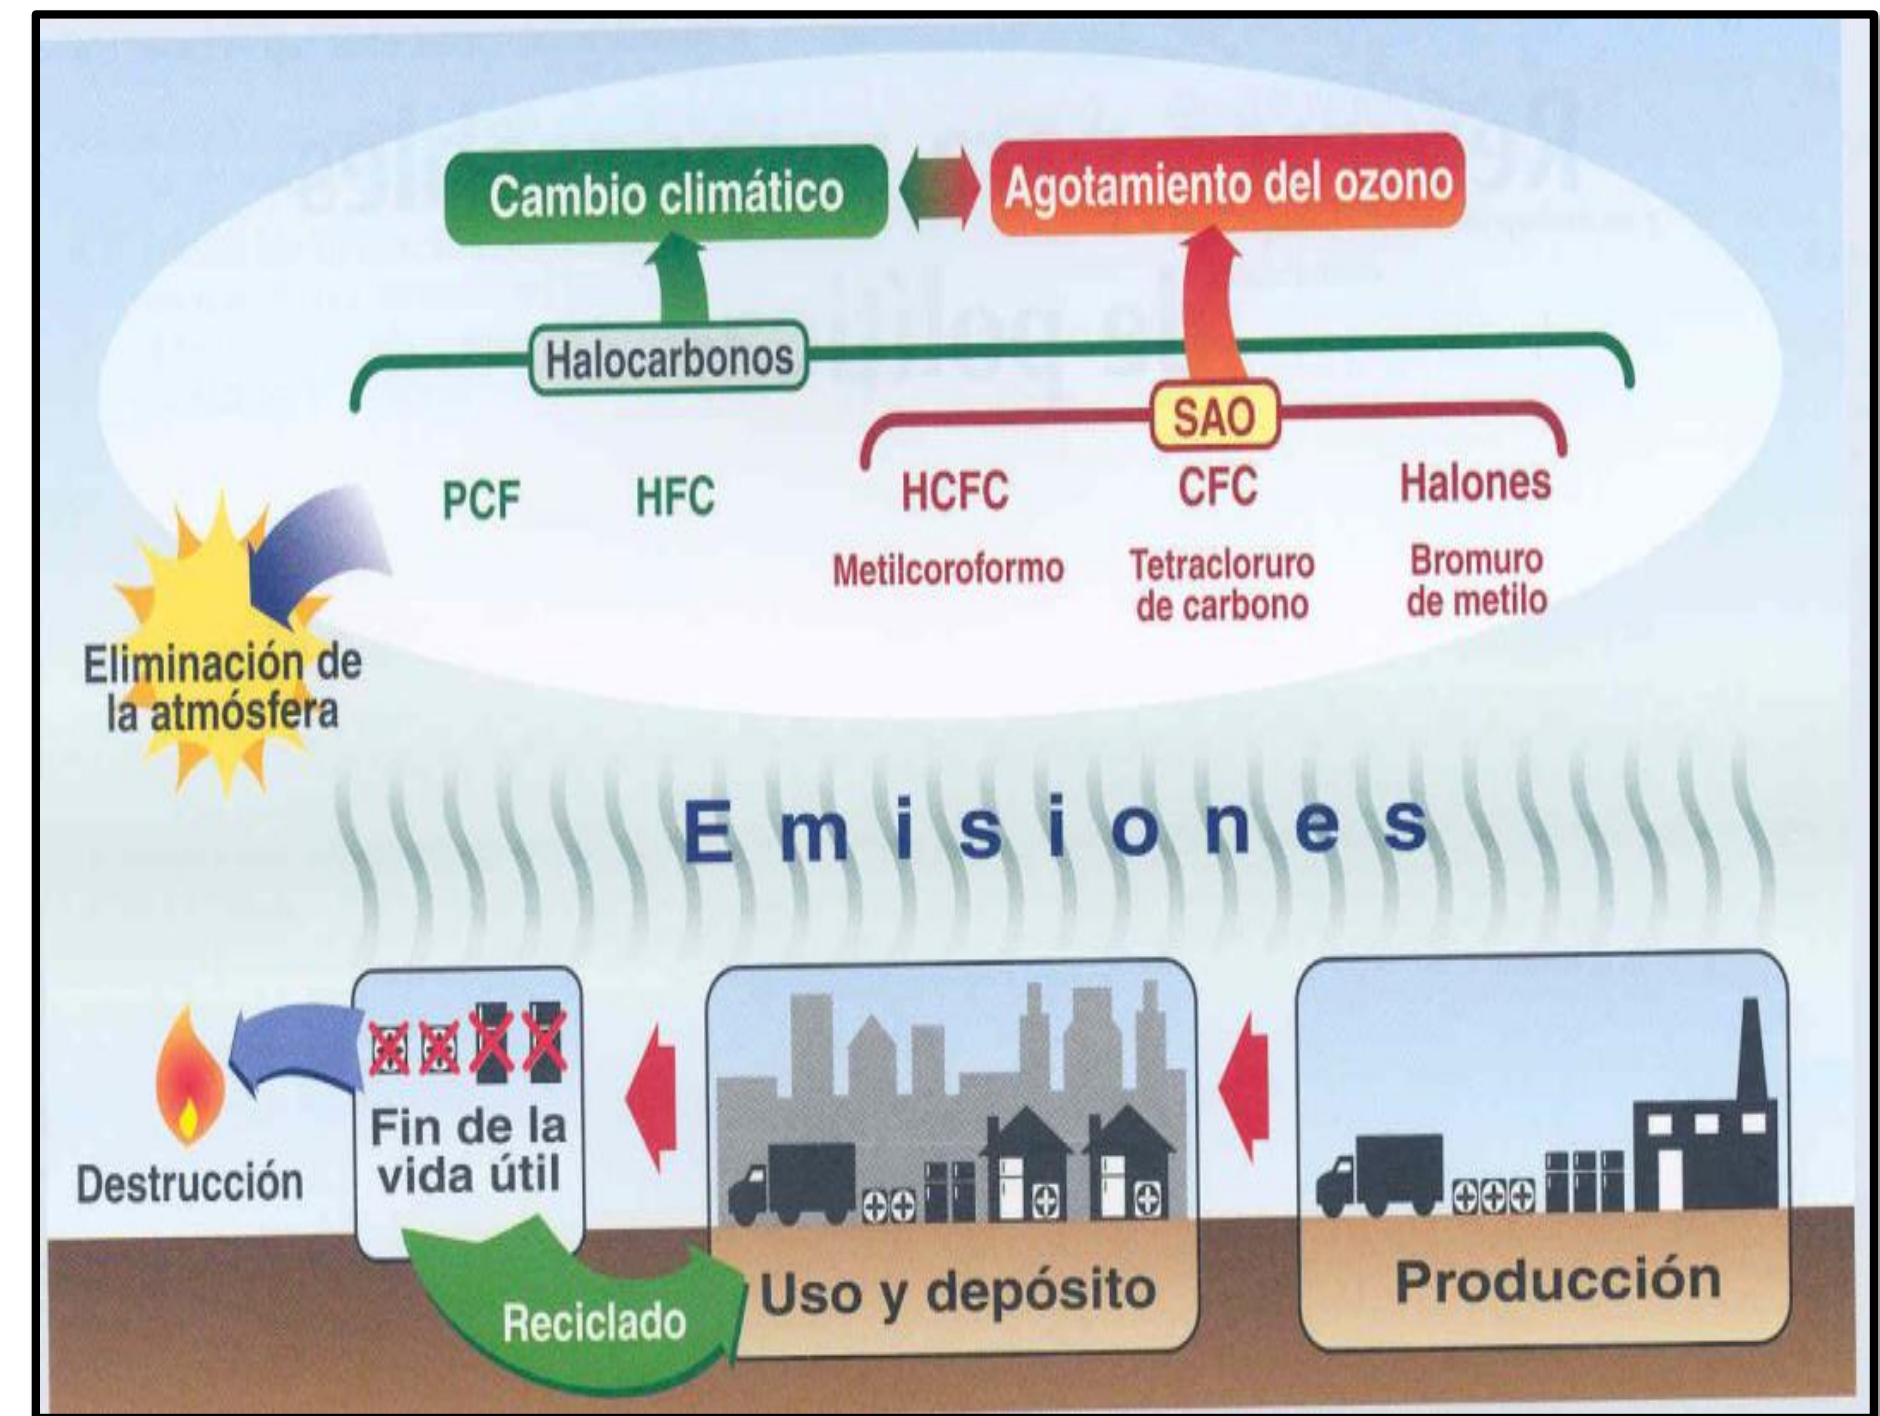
Cambio climático

Agotamiento del ozono

Halocarbonos

SAO

PCF

HFC

HCFC

CFC

Halones

Metilcoroformo

Tetracloruro de carbono

Bromuro de metilo

Eliminación de la atmósfera

Emisiones

Destrucción

Fin de la vida útil

Reciclado

Uso y depósito

Producción